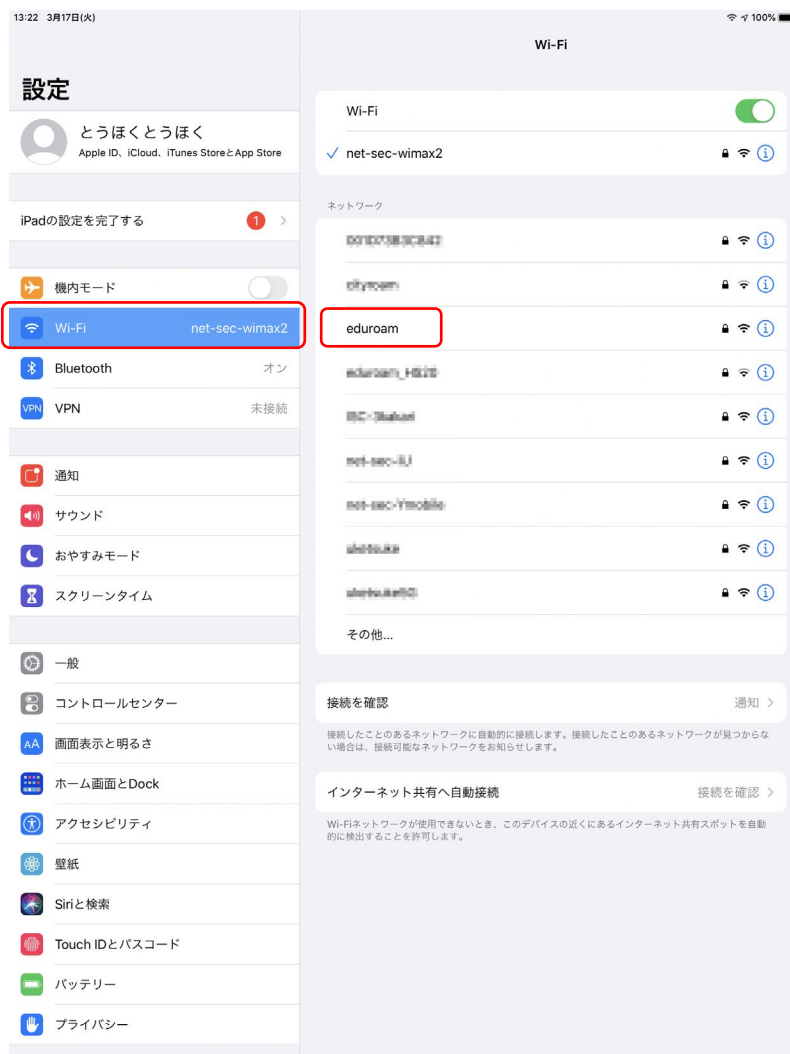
13:22 3月17日(火)

100%

設定

とうほくとうほく
Apple ID、iCloud、iTunes StoreとApp Store

iPadの設定を完了する 1

機内モード

Wi-Fi net-sec-wimax2

Bluetooth オン

VPN 未接続

通知

サウンド

おやすみモード

スクリーンタイム

一般

コントロールセンター

画面表示と明るさ

ホーム画面とDock

アクセシビリティ

壁紙

Siriと検索

Touch IDとパスコード

バッテリー

プライバシー

Wi-Fi

Wi-Fi

✓ net-sec-wimax2

ネットワーク

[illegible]

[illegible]

eduroam

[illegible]

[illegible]

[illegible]

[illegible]

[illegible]

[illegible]

その他...

接続を確認 通知

接続したことのあるネットワークに自動的に接続します。接続したことのあるネットワークが見つからない場合は、接続可能なネットワークをお知らせします。

インターネット共有へ自動接続 接続を確認

Wi-Fiネットワークが使用できないとき、このデバイスの近くにあるインターネット共有スポットを自動的に検出することを許可します。